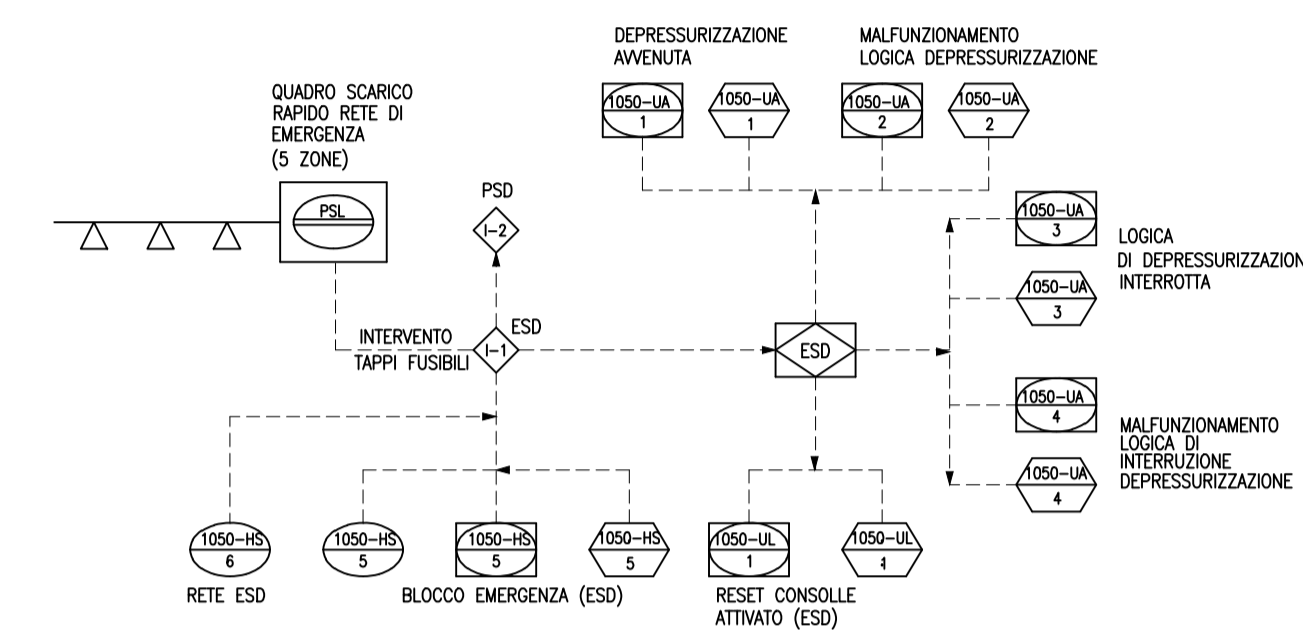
DEPRESSURIZZAZIONE AVVENUTA

MALFUNZIONAMENTO LOGICA DEPRESSURIZZAZIONE

1050-UA 1

1050-UA 1

1050-UA 2

1050-UA 2

QUADRO SCARICO RAPIDO RETE DI EMERGENZA (5 ZONE)

PSL

PSD

I-2

1050-UA 3

LOGICA DI DEPRESSURIZZAZION INTERROTTA

1050-UA 3

INTERVENTO TAPPI FUSIBILI

I-1

ESD

ESD

1050-UA 4

MALFUNZIONAMENTO LOGICA DI INTERRUZIONE DEPRESSURIZZAZIONE

1050-UA 4

1050-HS 6

1050-HS 5

1050-HS 5

1050-HS 5

1050-UL 1

1050-UL 1

RETE ESD

BLOCCO EMERGENZA (ESD)

RESET CONSOLLE ATTIVATO (ESD)